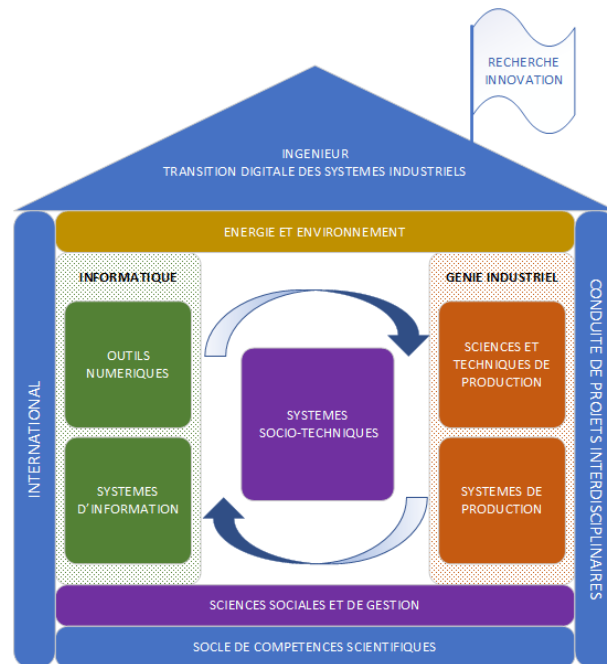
RECHERCHE
INNOVATION

INGENIEUR
TRANSITION DIGITALE DES SYSTEMES INDUSTRIELS

ENERGIE ET ENVIRONNEMENT

INTERNATIONAL

INFORMATIQUE

OUTILS NUMERIQUES

SYSTEMES D'INFORMATION

SYSTEMES SOCIO-TECHNIQUES

GENIE INDUSTRIEL

SCIENCES ET TECHNIQUES DE PRODUCTION

SYSTEMES DE PRODUCTION

CONDUITE DE PROJETS INTERDISCIPLINAIRES

SCIENCES SOCIALES ET DE GESTION

SOCLE DE COMPETENCES SCIENTIFIQUES